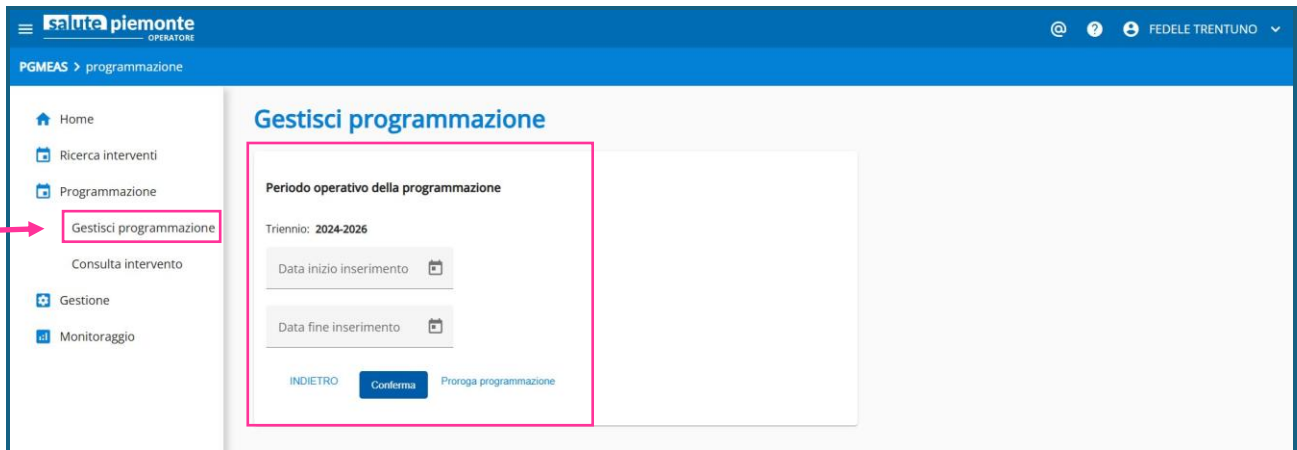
salute piemonte
OPERATORE

@ ? FEDELE TRENTUNO

PGMEAS > programmazione

Home
Ricerca interventi
Programmazione
Gestisci programmazione
Consulta intervento
Gestione
Monitoraggio

Gestisci programmazione

Periodo operativo della programmazione

Triennio: 2024-2026

Data inizio inserimento

Data fine inserimento

INDIETRO Conferma Proroga programmazione